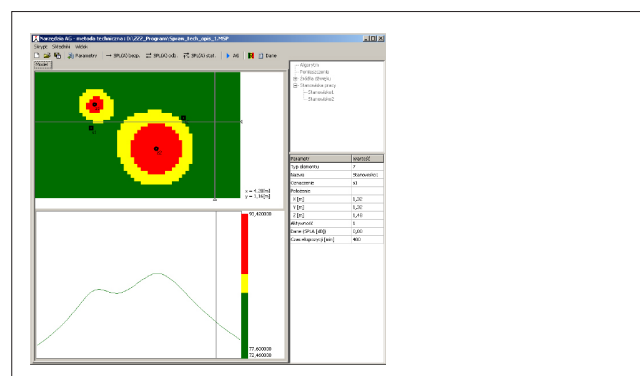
Narzędzia AS - metoda techniczna D:\ZZZ_Program\spaw_tech_opo_1.MSP

Skrypt Narzędzia Widok

Parametry SPL(A) bezp. SPL(A) odb. SPL(A) stat. All Dane

Mapa

x = 4,38[m]
y = 1,34[m]

93,420000

77,600000
72,460000

Raporty
Pomieszczenie
Źródła dźwięku
Stanowiska pracy
Stanowisko1
Stanowisko2

| Parametr | Wartość |
|---|---|
| Typ elementu | 7 |
| Nazwa | Stanowisko1 |
| Oznaczenie | s1 |
| Położenie | |
| X [m] | 5,30 |
| Y [m] | 5,30 |
| Z [m] | 0,40 |
| Aktywność | 1 |
| Dane (SPL(A) [dB]) | 0,00 |
| Czas ekspozycji [min] | 480 |